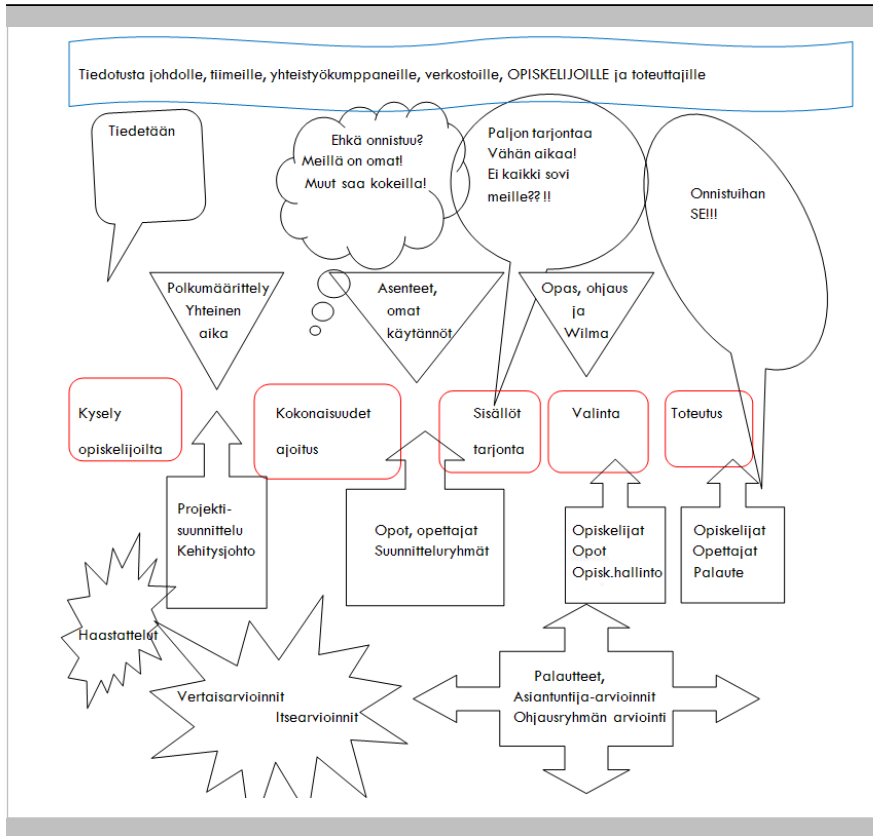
Tiedotusta johdolle, tiimeille, yhteistyökumppaneille, verkostoille, OPISKELIJOILLE ja toteuttajille

Tiedetään

Ehkä onnistuu?
Meillä on omat!
Muut saa kokeilla!

Paljon tarjontaa
Vähän aikaa!
Ei kaikki sovi
meille?? !!

Onnistuihan
SE!!!

Polkumäärittely
Yhteinen
aika

Asenteet,
omat
käytännöt

Opas, ohjaus
ja
Wilma

Kysely
opiskelijoilta

Kokonaisuudet
ajoitus

Sisällöt
tarjonta

Valinta

Toteutus

Projekti-
suunnittelu
Kehitysjohto

Opot, opettajat
Suunnitteluryhmät

Opiskelijat
Opot
Opisk.hallinto

Opiskelijat
Opettajat
Palaute

Haastattelut

Vertaisarvioinnit
Itsearvioinnit

Palautteet,
Asiantuntija-arvioinnit
Ohjausryhmän arviointi